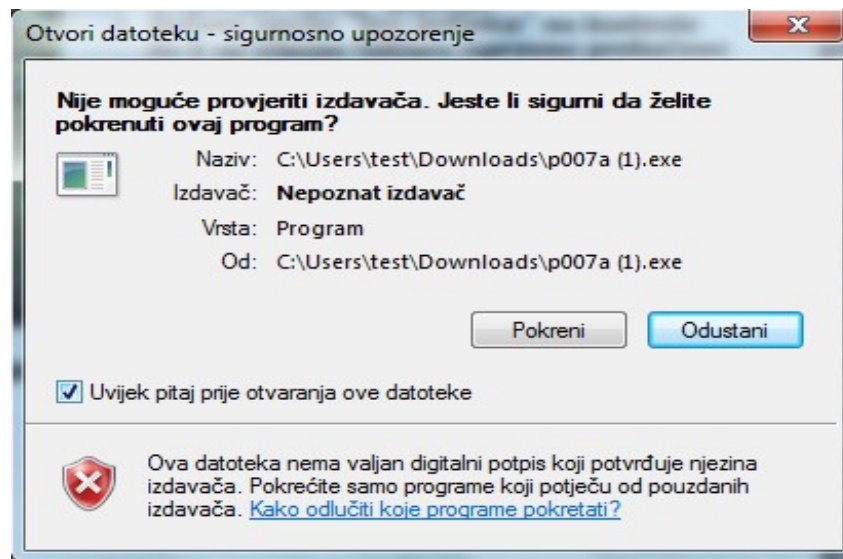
Otvori datoteku - sigurnosno upozorenje

Nije moguće provjeriti izdavača. Jeste li sigurni da želite pokrenuti ovaj program?

Naziv: C:\Users\test\Downloads\p007a (1).exe
Izdavač: Nepoznat izdavač
Vrsta: Program
Od: C:\Users\test\Downloads\p007a (1).exe

Pokreni
Odustani

Uvijek pitaj prije otvaranja ove datoteke

Ova datoteka nema valjan digitalni potpis koji potvrđuje njezina izdavača. Pokrećite samo programe koji potječu od pouzdanih izdavača. Kako odlučiti koje programe pokretati?